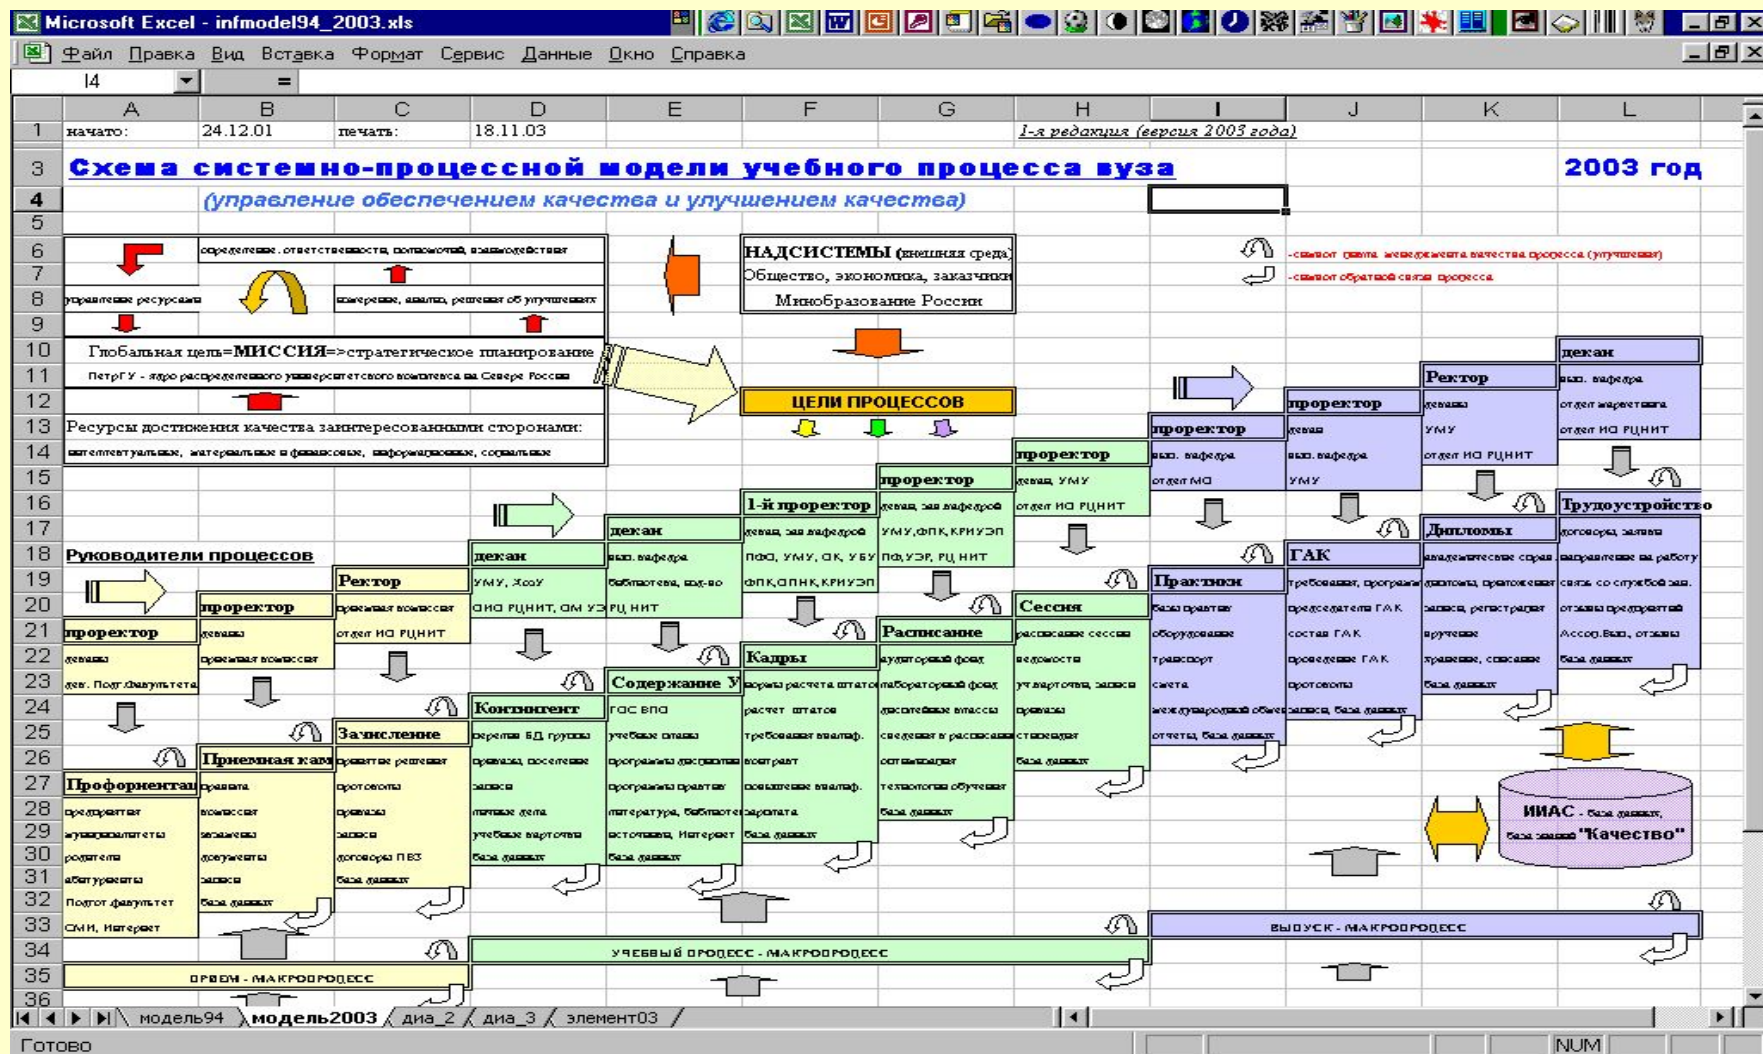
Microsoft Excel - infmodel94_2003.xls

Файл Правка Вид Вставка Формат Сервис Данные Окно Справка

I4 =

A B C D E F G H I J K L

1 начато: 24.12.01 печать: 18.11.03 1-я редакция (версия 2003 года)

3 Схема системно-процессной модели учебного процесса вуза 2003 год

4 (управление обеспечением качества и улучшением качества)

определение, ответственности, полномочий, взаимодействия

управление ресурсами

измерение, анализ, решения об улучшениях

Глобальная цель=МИССИЯ=>стратегическое планирование

ПетрГУ - ядро распределенного университетского комплекса на Севере России

Ресурсы достижения качества заинтересованными сторонами:

интеллектуальные, материальные и финансовые, информационные, социальные

НАДСИСТЕМЫ (внешняя среда)
Общество, экономика, заказчики
Минобразование России

-символ цикла менеджмента качества процесса (улучшения)
-символ обратной связи процесса

ЦЕЛИ ПРОЦЕССОВ

Руководители процессов

проректор
деканы
зам. декана по работе с абитуриентами
Профориентация
предприятия
журналы/газеты
родители
абитуриенты
Подгот. факультет
СМИ, Интернет

проректор
приемная комиссия
Приемная комиссия
правила
комиссия
экзамены
документы
оценки
база данных

Ректор
приемная комиссия
отдел ИО РЦНИТ
Зачисление
приказ о зачислении
протоколы
приказы
оценки
договоры ПВЗ
база данных

декан
УМУ, ХозУ
ОИО РЦНИТ, ОМ УЗ
Контингент
перевод БД группы
приказы, поселение
оценки
личные дела
учебные карточки
база данных

декан
зам. декана
библиотека, изд-во
РЦ НИТ
Содержание У
ГОС ВПО
учебные планы
программы дисциплин
программы практик
литература, библиотеки
источники, Интернет
база данных

1-й проректор
декан, зав.кафедрой
ПФО, УМУ, ОК, УБУ
ОПК,ОПНК,КРИУЭП
Кадры
нормы расчета штатов
расчет штатов
требования квалиф.
контракт
повышение квалиф.
зарплата
база данных

проректор
декан, зав.кафедрой
УМУ,ОПК,КРИУЭП
ПО,УЭР, РЦ НИТ
Расписание
аудиторный фонд
лабораторный фонд
расписание классов
сведения о расписании
оптимизация
технология обучения
база данных

проректор
декан, УМУ
отдел ИО РЦНИТ
Сессия
расписание сессии
ведомости
учетные карточки, зачетки
приказы
стипендия
база данных

проректор
зам. кафедра
отдел ИО
Практика
база практик
оборудование
транспорт
смета
межвузовское обеспечение
отчеты, база данных

проректор
декан
зам. кафедра
УМУ
ГАК
требования, программы
председатель ГАК
состав ГАК
проведение ГАК
протоколы

Ректор
деканы
УМУ
отдел ИО РЦНИТ
Дипломы
академические справки
дипломы, приложения
записи, регистрация
вручение
хранение, списание
база данных

декан
зам. кафедра
отдел маркетинга
отдел ИО РЦНИТ
Трудоустройство
договоры, заявки
направление на работу
связь со службой зан.
отзывы предприятий
Ассоц.Вып., отзывы
база данных

ИМАС - база данных,
база знаний "Качество"

ПРИЕМ - МАКРОПРОЦЕСС
УЧЕБНЫЙ ПРОЦЕСС - МАКРОПРОЦЕСС
ВЫПУСК - МАКРОПРОЦЕСС

модель94 модель2003 диа_2 диа_3 элемент03

Готово NUM